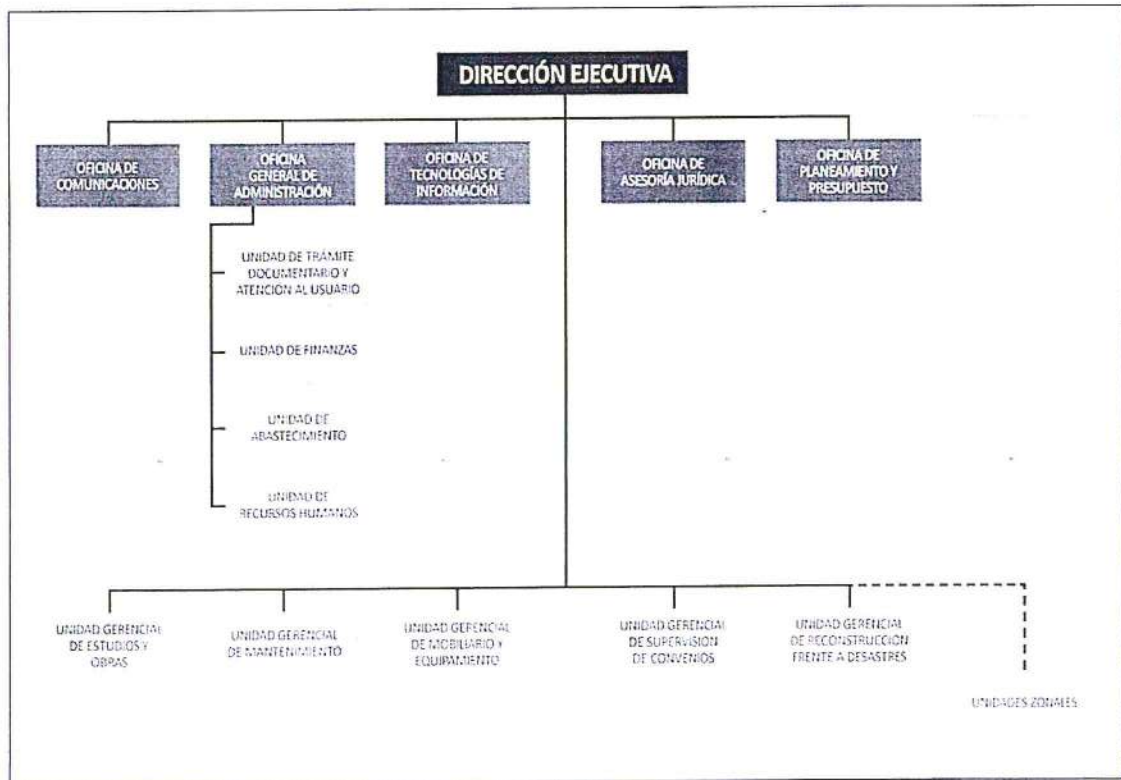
DIRECCIÓN EJECUTIVA

OFICINA DE COMUNICACIONES

OFICINA GENERAL DE ADMINISTRACIÓN

OFICINA DE TECNOLOGÍAS DE INFORMACIÓN

OFICINA DE ASESORÍA JURÍDICA

OFICINA DE PLANEAMIENTO Y PRESUPUESTO

UNIDAD DE TRÁMITE DOCUMENTARIO Y ATENCION AL USUARIO

UNIDAD DE FINANZAS

UNIDAD DE ABASTECIMIENTO

UNIDAD DE RECURSOS HUMANOS

UNIDAD GERENCIAL DE ESTUDIOS Y OBRAS

UNIDAD GERENCIAL DE MANTENIMIENTO

UNIDAD GERENCIAL DE MOBILIARIO Y EQUIPAMIENTO

UNIDAD GERENCIAL DE SUPERVISION DE CONVENIOS

UNIDAD GERENCIAL DE RECONSTRUCCION FRENTE A DESASTRES

UNIDADES ZONALES